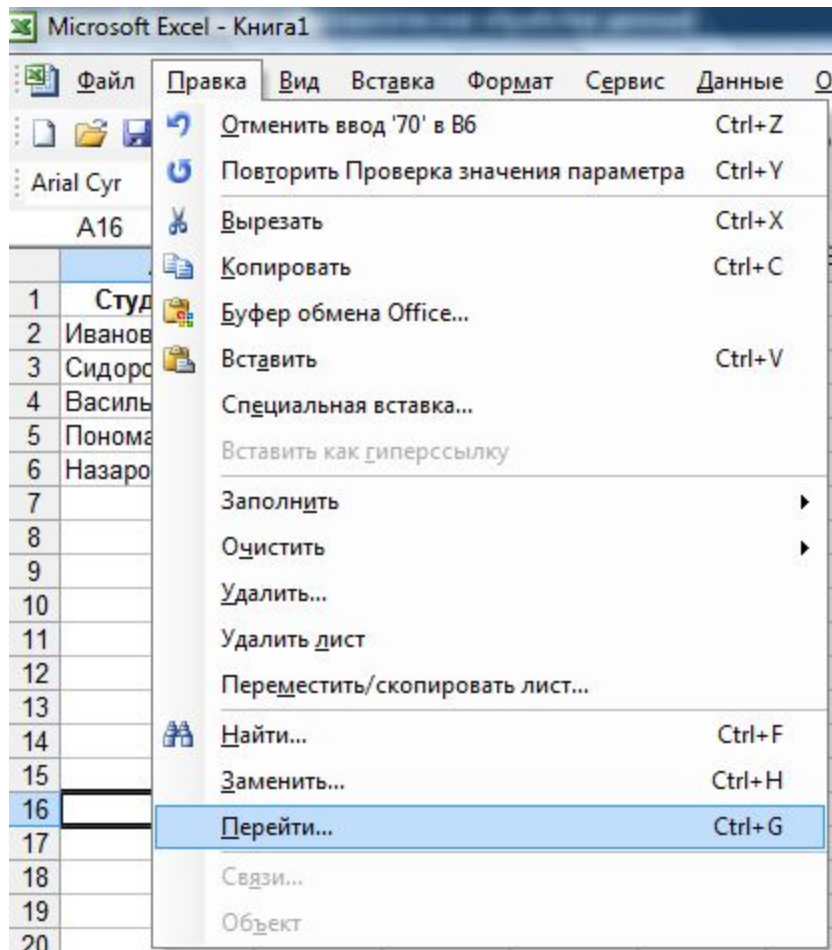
Microsoft Excel - Книга1

Файл Правка Вид Вставка Формат Сервис Данные О

Arial Cyr

A16

| | |
|---|---|
| 1 | Студ |
| 2 | Иванов |
| 3 | Сидоро |
| 4 | Василь |
| 5 | Понома |
| 6 | Назаро |
| 7 | |
| 8 | |
| 9 | |
| 10 | |
| 11 | |
| 12 | |
| 13 | |
| 14 | |
| 15 | |
| 16 | |
| 17 | |
| 18 | |
| 19 | |
| 20 | |

Отменить ввод '70' в B6 Ctrl+Z
Повторить Проверка значения параметра Ctrl+Y
Вырезать Ctrl+X
Копировать Ctrl+C
Буфер обмена Office...
Вставить Ctrl+V
Специальная вставка...
Вставить как гиперссылку
Заполнить
Очистить
Удалить...
Удалить лист
Переместить/скопировать лист...
Найти... Ctrl+F
Заменить... Ctrl+H
Перейти... Ctrl+G
Связи...
Объект